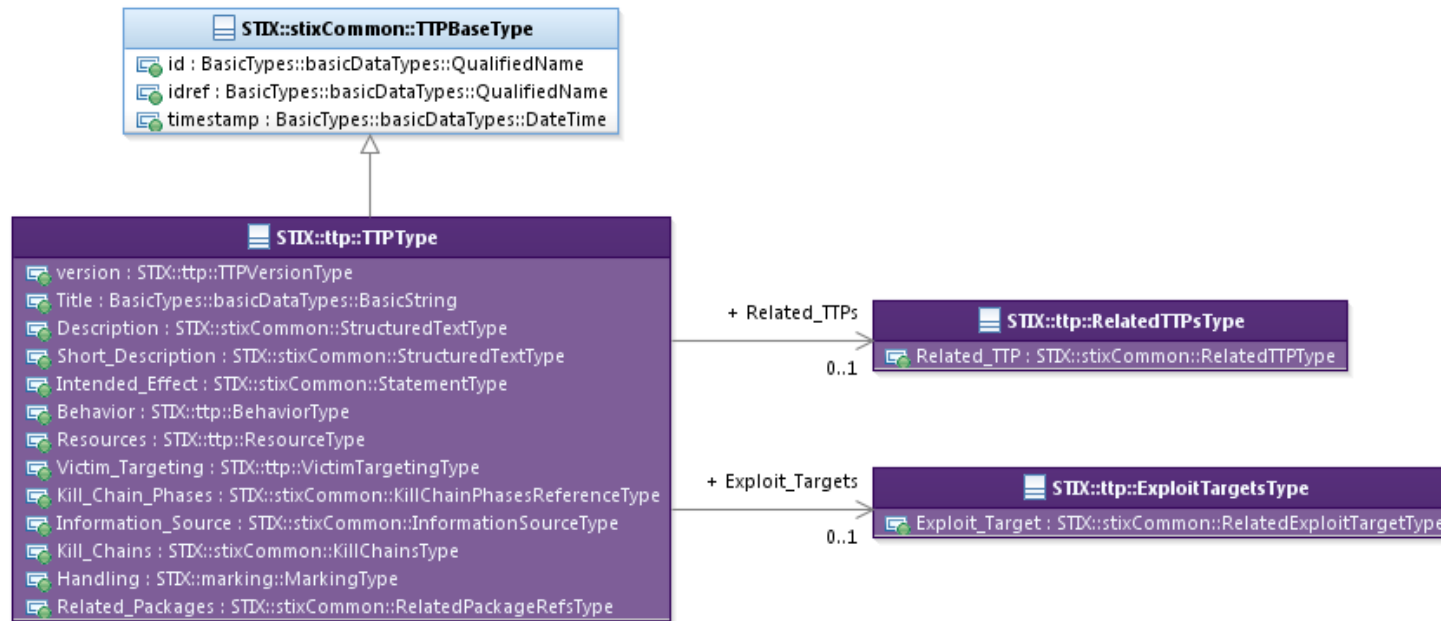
STIX::stixCommon::TTPBaseType

id : BasicTypes::basicDataTypes::QualifiedName
idref : BasicTypes::basicDataTypes::QualifiedName
timestamp : BasicTypes::basicDataTypes::DateTime

STIX::ttp::TTPType

version : STIX::ttp::TTPVersionType
Title : BasicTypes::basicDataTypes::BasicString
Description : STIX::stixCommon::StructuredTextType
Short_Description : STIX::stixCommon::StructuredTextType
Intended_Effect : STIX::stixCommon::StatementType
Behavior : STIX::ttp::BehaviorType
Resources : STIX::ttp::ResourceType
Victim_Targeting : STIX::ttp::VictimTargetingType
Kill_Chain_Phases : STIX::stixCommon::KillChainPhasesReferenceType
Information_Source : STIX::stixCommon::InformationSourceType
Kill_Chains : STIX::stixCommon::KillChainsType
Handling : STIX::marking::MarkingType
Related_Packages : STIX::stixCommon::RelatedPackageRefsType

+ Related_TTPs
0..1

STIX::ttp::RelatedTTPsType

Related_TTP : STIX::stixCommon::RelatedTTPType

+ Exploit_Targets
0..1

STIX::ttp::ExploitTargetsType

Exploit_Target : STIX::stixCommon::RelatedExploitTargetType